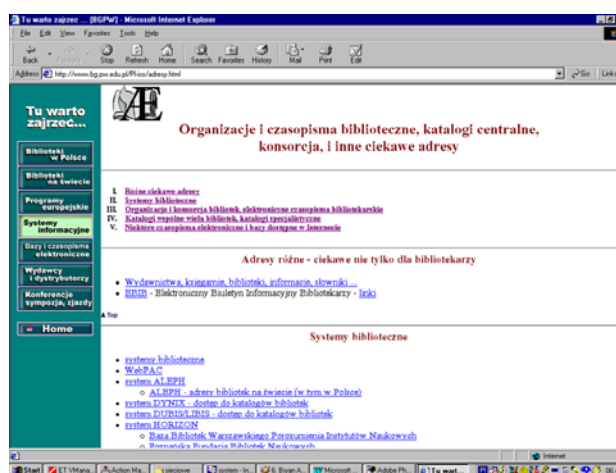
Tu warto zajrzec ... [BGPW] - Microsoft Internet Explorer

File Edit View Favorites Tools Help

Back Forward Stop Refresh Home Search Favorites History Mail Print Edit

Address http://www.bg.pw.edu.pl/Filo/adresy.html

Go Links

Tu warto zajrzeć...

Biblioteki w Polsce

Biblioteki na świecie

Programy europejskie

Systemy informacyjne

Bazy i czasopisma elektroniczne

Wydawcy i dystrybutorzy

Konferencje sympozja, zjazdy

Home

Organizacje i czasopisma biblioteczne, katalogi centralne, konsorcja, i inne ciekawe adresy

I. Różne ciekawe adresy
II. Systemy biblioteczne
III. Organizacje i konsorcja bibliotek, elektroniczne czasopisma bibliotekarskie
IV. Katalogi wspólne wielu bibliotek, katalogi specjalistyczne
V. Niektóre czasopisma elektroniczne i bazy dostępne w Internecie

Adresy różne - ciekawe nie tylko dla bibliotekarzy

- Wydawnictwa, księgarnie, biblioteki, informacje, słowniki ...
- EBIB - Elektroniczny Biuletyn Informacyjny Bibliotekarzy - linki

Top

Systemy biblioteczne

- systemy biblioteczne
- WebPAC
- system ALEPH
  - ALEPH - adresy bibliotek na świecie (w tym w Polsce)
- system DYNIX - dostęp do katalogów bibliotek
- system DUBIS/LIBIS - dostęp do katalogów bibliotek
- system HORIZON
  - Baza Bibliotek Warszawskiego Porozumienia Instytutów Naukowych
  - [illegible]

Internet

Start ET VMana... Action Ma... ciasciowe system - In... Ryan A... Microsoft Adobe Ph... Tu warr...